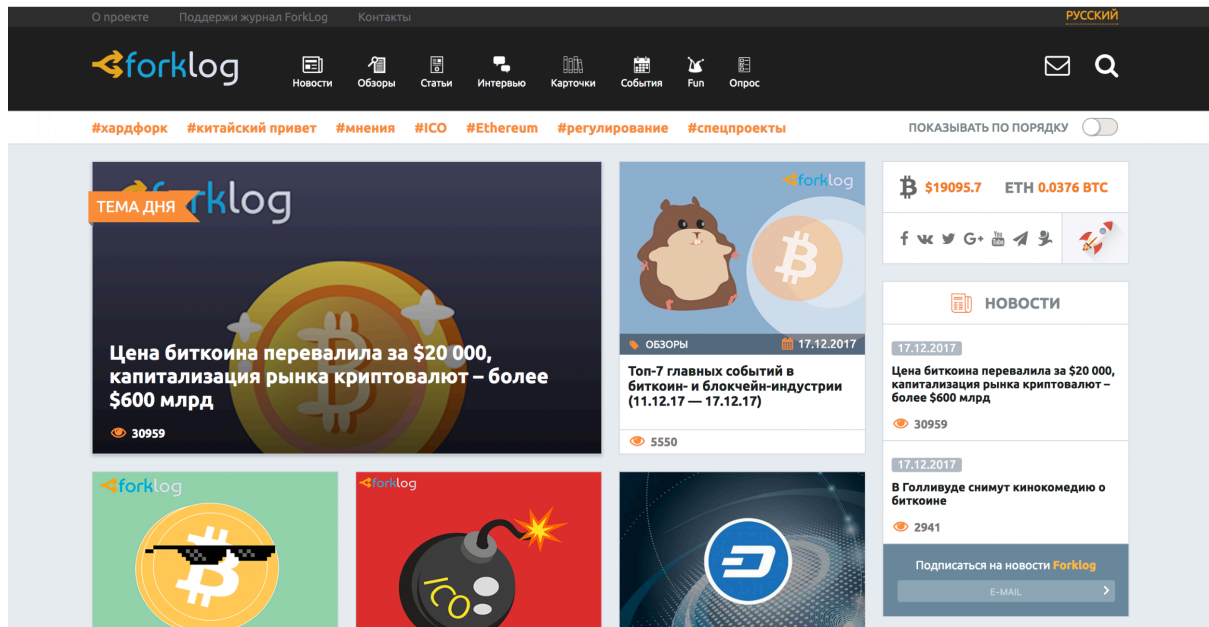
О проекте Поддержи журнал ForkLog Контакты

РУССКИЙ

forklog

Новости Обзоры Статьи Интервью Карточки События Fun Опрос

#хардфорк #китайский привет #мнения #ICO #Ethereum #регулирование #спецпроекты

ПОКАЗЫВАТЬ ПО ПОРЯДКУ

forklog

ТЕМА ДНЯ

Цена биткоина перевалила за $20 000, капитализация рынка криптовалют – более $600 млрд

30959

forklog

ОБЗОРЫ 17.12.2017

Топ-7 главных событий в биткоин- и блокчейн-индустрии (11.12.17 — 17.12.17)

5550

$19095.7 ETH 0.0376 BTC

НОВОСТИ

17.12.2017

Цена биткоина перевалила за $20 000, капитализация рынка криптовалют – более $600 млрд

30959

17.12.2017

В Голливуде снимут кинокомедию о биткоине

2941

Подписаться на новости Forklog

E-MAIL

forklog

forklog

ICO